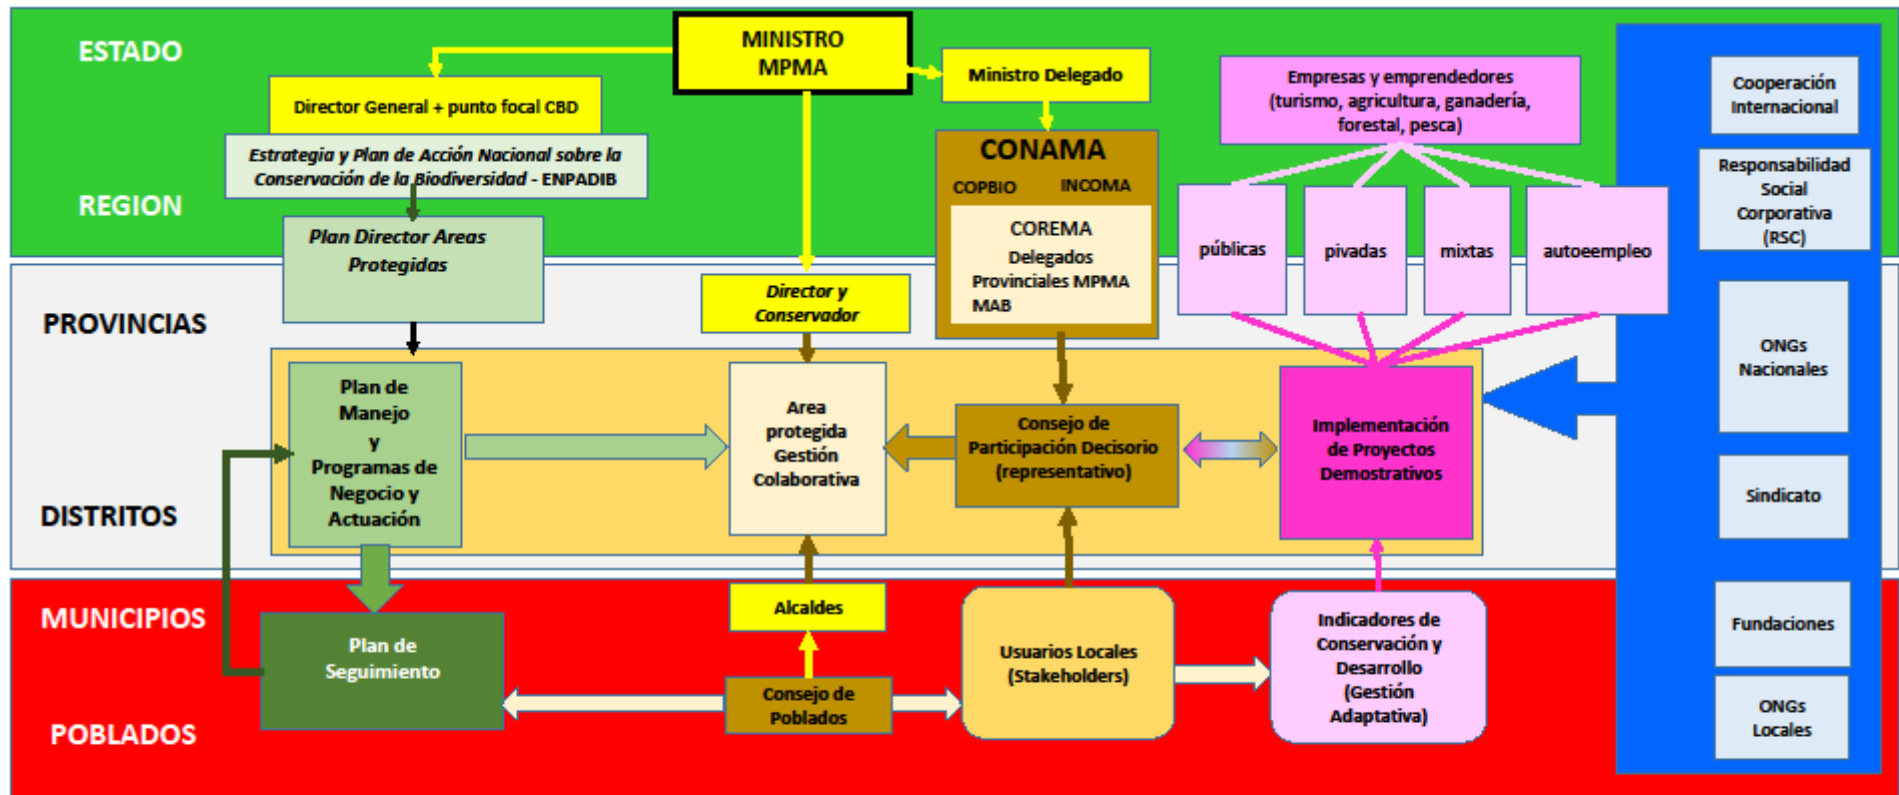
ESTADO

REGION

PROVINCIAS

DISTRITOS

MUNICIPIOS

POBLADOS

MINISTRO MPMA

Director General + punto focal CBD

Estrategia y Plan de Acción Nacional sobre la Conservación de la Biodiversidad - ENPADIB

Ministro Delegado

CONAMA
COPBIO INCOMA
COREMA
Delegados Provinciales MPMA
MAB

Empresas y emprendedores (turismo, agricultura, ganadería, forestal, pesca)

públicas

pivadas

mixtas

autoeempleo

Cooperación Internacional

Responsabilidad Social Corporativa (RSC)

ONGs Nacionales

Sindicato

Fundaciones

ONGs Locales

Plan Director Areas Protegidas

Director y Conservador

Plan de Manejo y Programas de Negocio y Actuación

Area protegida Gestión Colaborativa

Consejo de Participación Decisorio (representativo)

Implementación de Proyectos Demostrativos

Alcaldes

Plan de Seguimiento

Consejo de Poblados

Usuarios Locales (Stakeholders)

Indicadores de Conservación y Desarrollo (Gestión Adaptativa)